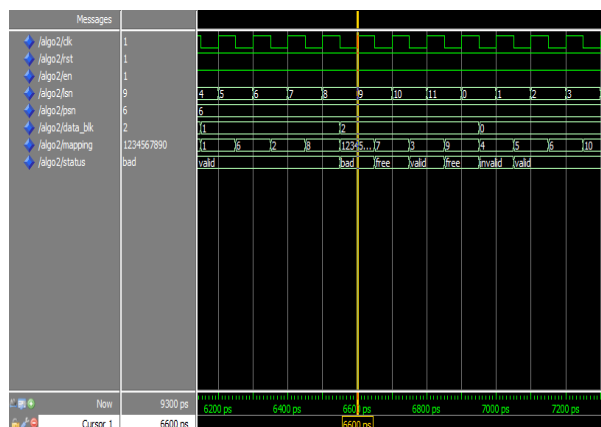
Messages

/algo2/clk 1
/algo2/rst 1
/algo2/en 1
/algo2/lsn 9
/algo2/psn 6
/algo2/data_blk 2
/algo2/mapping 1234567890
/algo2/status bad

4 5 6 7 8 9 10 11 0 1 2 3
6
1 2 0
1 6 2 8 12345... 7 3 9 4 5 6 10
valid bad free valid free invalid valid

Now 9300 ps
Cursor 1 6600 ps

6200 ps 6400 ps 6600 ps 6800 ps 7000 ps 7200 ps
6600 ps